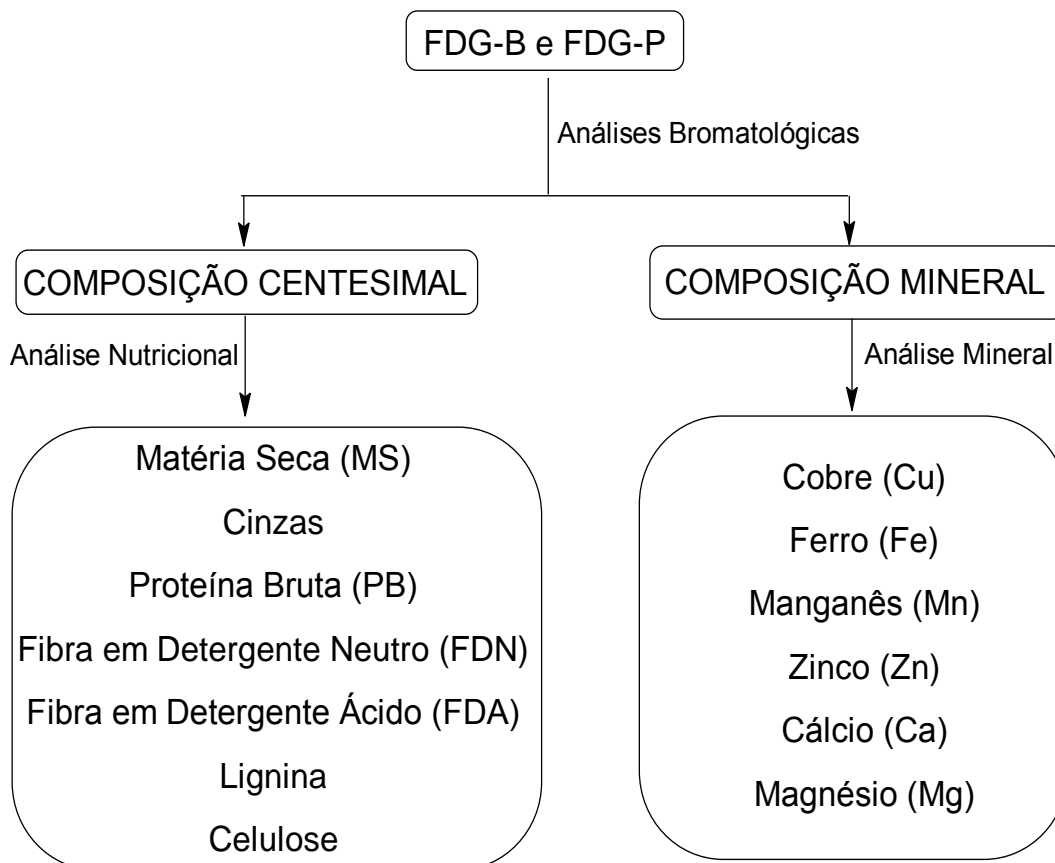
FDG-B e FDG-P

Análises Bromatológicas

COMPOSIÇÃO CENTESIMAL

COMPOSIÇÃO MINERAL

Análise Nutricional

Análise Mineral

Matéria Seca (MS)
Cinzas
Proteína Bruta (PB)
Fibra em Detergente Neutro (FDN)
Fibra em Detergente Ácido (FDA)
Lignina
Celulose

Cobre (Cu)
Ferro (Fe)
Manganês (Mn)
Zinco (Zn)
Cálcio (Ca)
Magnésio (Mg)